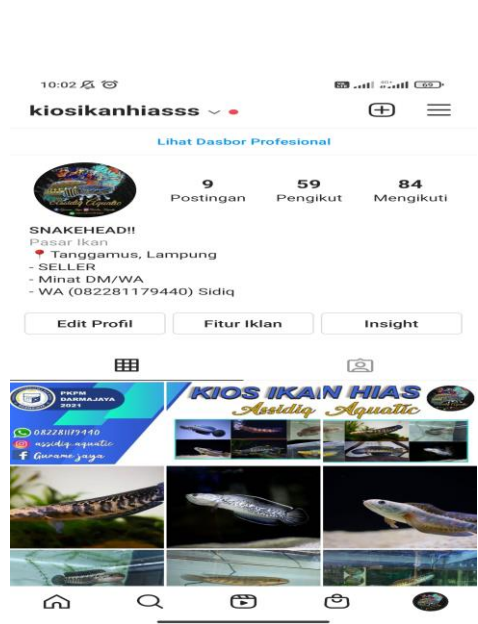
10:02

69

kiosikanhiasss

Lihat Dasbor Profesional

Assidiq Aquatic

9
Postingan

59
Pengikut

84
Mengikuti

SNAKEHEAD!!
Pasar Ikan
📍 Tanggamus, Lampung
- SELLER
- Minat DM/WA
- WA (082281179440) Sidiq

Edit Profil

Fitur Iklan

Insight

PKPM DARMAJAYA 2021

082281179440
assidiq.aquatic
Gurame.jaya

KIOS IKAN HIAS
Assidiq Aquatic